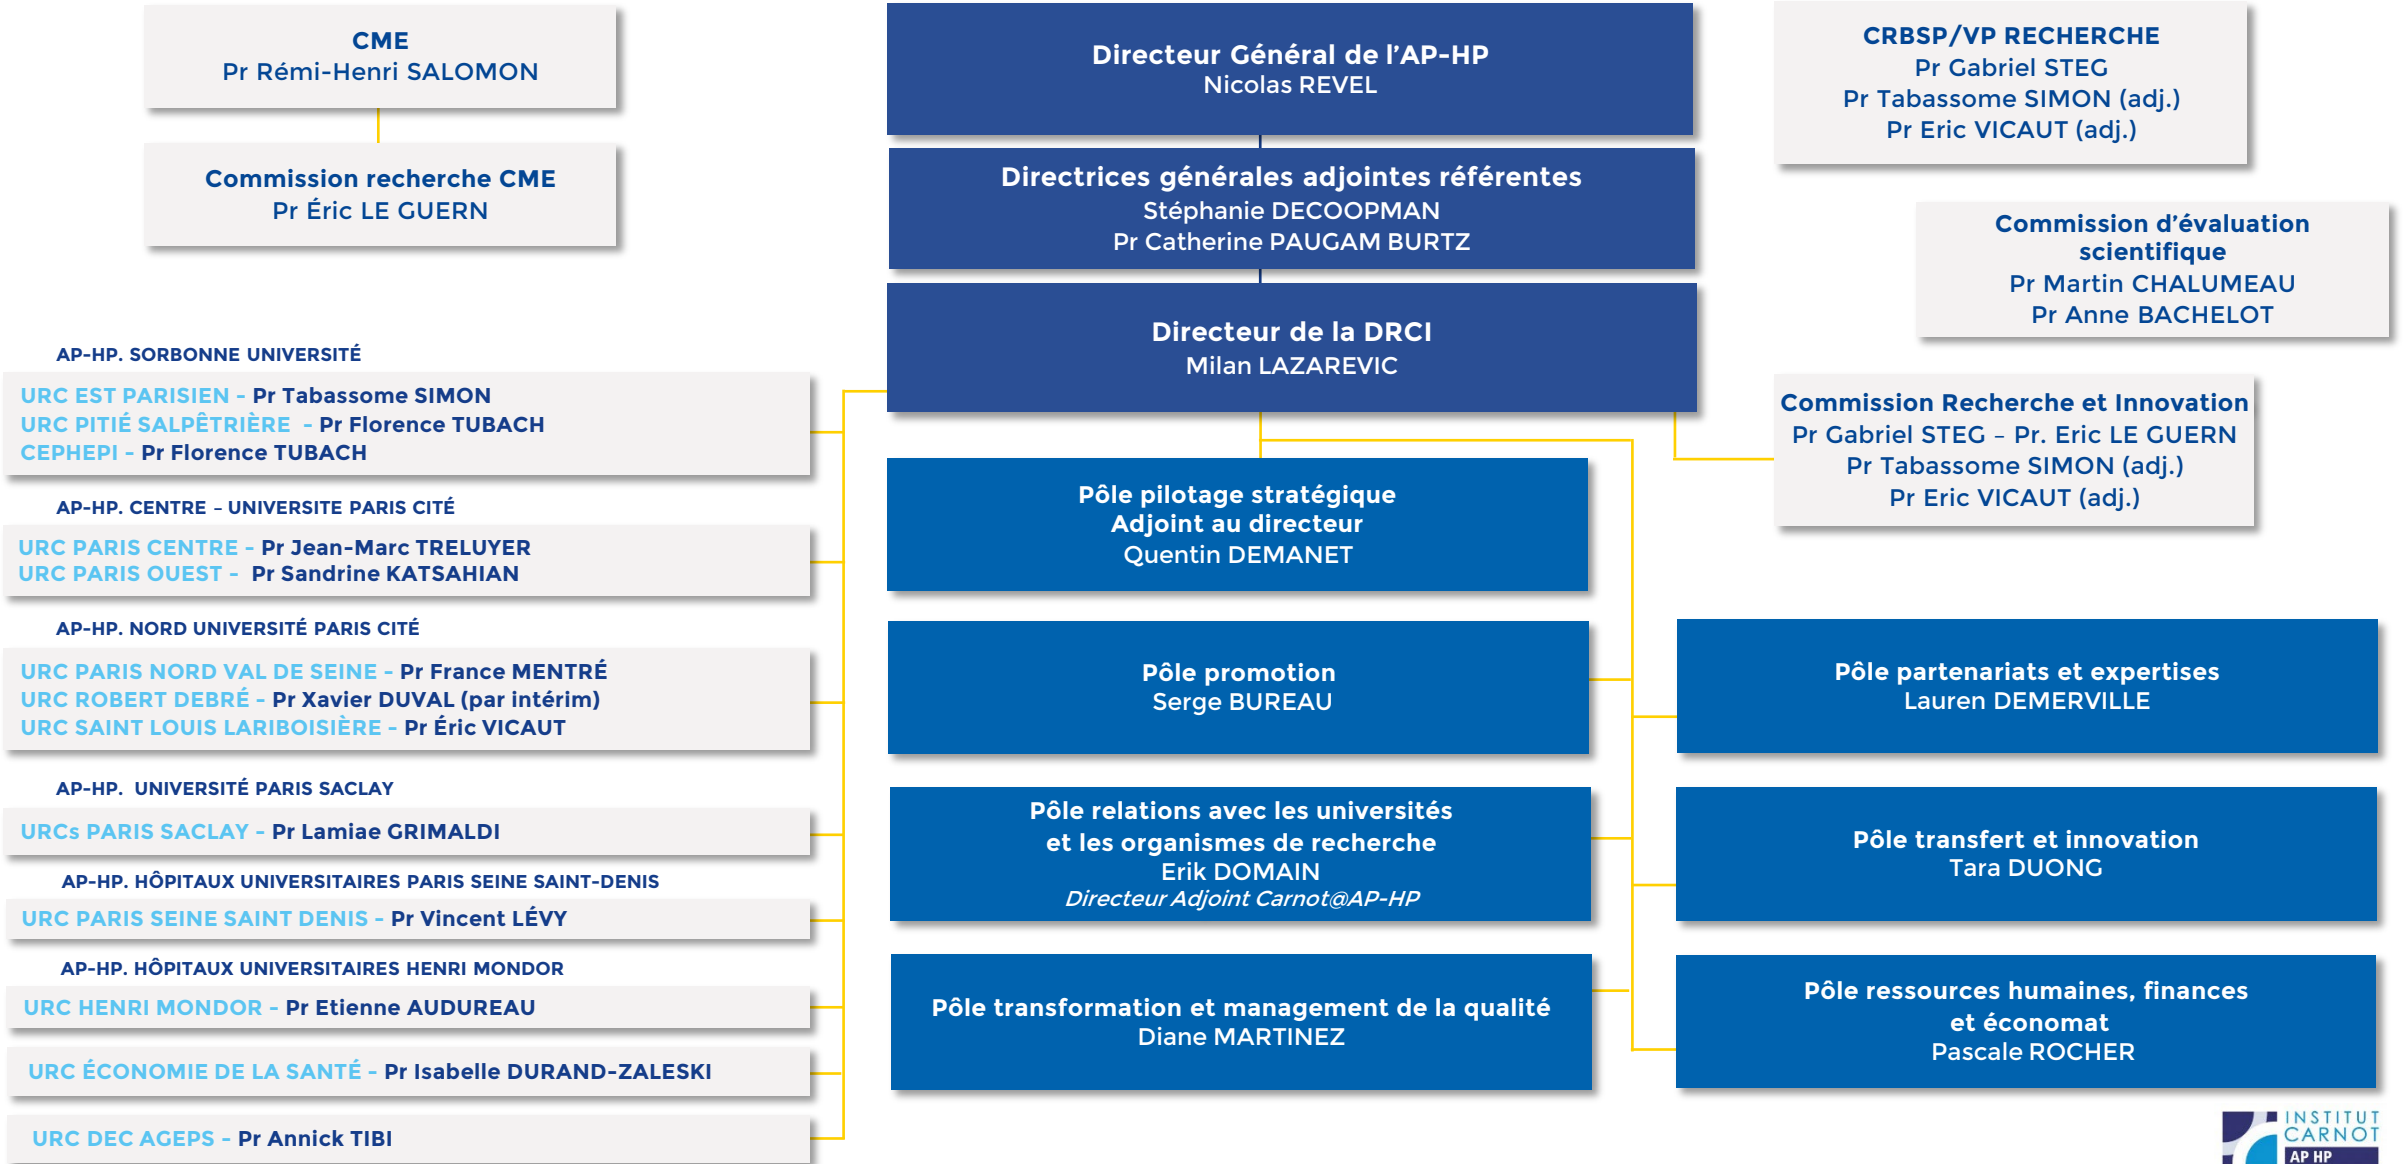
CME
Pr Rémi-Henri SALOMON

Commission recherche CME
Pr Éric LE GUERN

Directeur Général de l'AP-HP
Nicolas REVEL

Directrices générales adjointes référentes
Stéphanie DECOOPMAN
Pr Catherine PAUGAM BURTZ

Directeur de la DRCI
Milan LAZAREVIC

CRBSP/VP RECHERCHE
Pr Gabriel STEG
Pr Tabassome SIMON (adj.)
Pr Eric VICAUT (adj.)

Commission d'évaluation scientifique
Pr Martin CHALUMEAU
Pr Anne BACHELOT

Commission Recherche et Innovation
Pr Gabriel STEG – Pr. Eric LE GUERN
Pr Tabassome SIMON (adj.)
Pr Eric VICAUT (adj.)

AP-HP. SORBONNE UNIVERSITÉ
URC EST PARISIEN - Pr Tabassome SIMON
URC PITIÉ SALPÊTRIÈRE - Pr Florence TUBACH
CEPHEPI - Pr Florence TUBACH

AP-HP. CENTRE – UNIVERSITE PARIS CITÉ
URC PARIS CENTRE - Pr Jean-Marc TRELUYER
URC PARIS OUEST - Pr Sandrine KATSAHIAN

AP-HP. NORD UNIVERSITÉ PARIS CITÉ
URC PARIS NORD VAL DE SEINE - Pr France MENTRÉ
URC ROBERT DEBRÉ - Pr Xavier DUVAL (par intérim)
URC SAINT LOUIS LARIBOISIÈRE - Pr Éric VICAUT

AP-HP. UNIVERSITÉ PARIS SACLAY
URCs PARIS SACLAY - Pr Lamiae GRIMALDI

AP-HP. HÔPITAUX UNIVERSITAIRES PARIS SEINE SAINT-DENIS
URC PARIS SEINE SAINT DENIS - Pr Vincent LÉVY

AP-HP. HÔPITAUX UNIVERSITAIRES HENRI MONDOR
URC HENRI MONDOR - Pr Etienne AUDUREAU

URC ÉCONOMIE DE LA SANTÉ - Pr Isabelle DURAND-ZALESKI

URC DEC AGEPS - Pr Annick TIBI

Pôle pilotage stratégique
Adjoint au directeur
Quentin DEMANET

Pôle promotion
Serge BUREAU

Pôle relations avec les universités et les organismes de recherche
Erik DOMAIN
Directeur Adjoint Carnot@AP-HP

Pôle transformation et management de la qualité
Diane MARTINEZ

Pôle partenariats et expertises
Lauren DEMERVILLE

Pôle transfert et innovation
Tara DUONG

Pôle ressources humaines, finances et économat
Pascale ROCHER

INSTITUT CARNOT AP HP